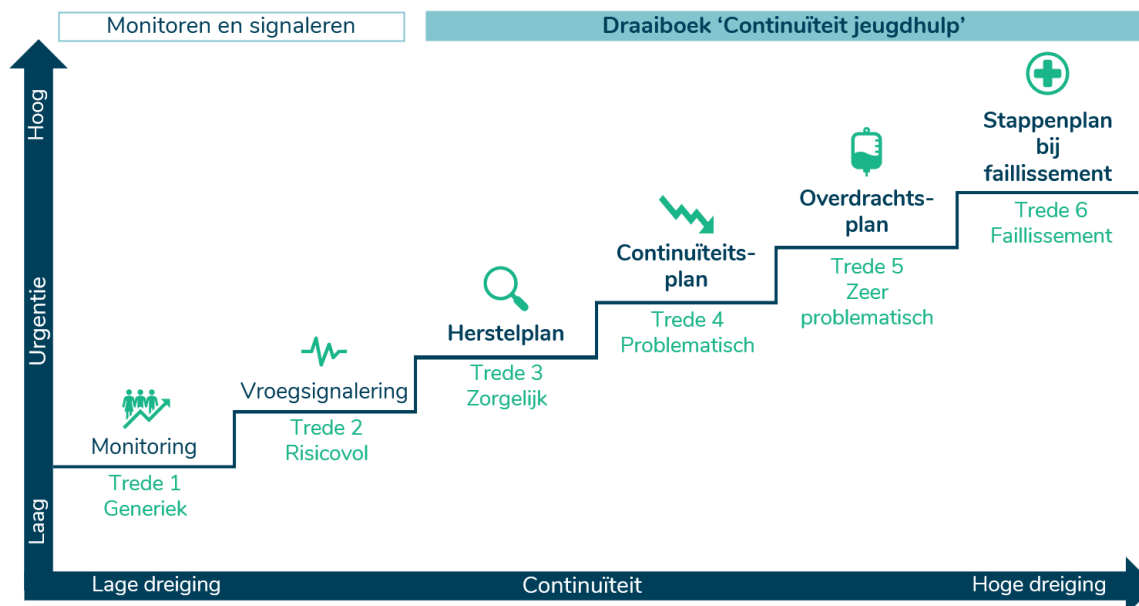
Monitoren en signaleren

Draaiboek 'Continuïteit jeugdhulp'

Hoog

Urgentie

Laag

Monitoring
Trede 1
Generiek

Vroegsignalering
Trede 2
Risicovol

Herstelplan
Trede 3
Zorgelijk

Continuïteitsplan
Trede 4
Problematisch

Overdrachtsplan
Trede 5
Zeer problematisch

Stappenplan bij faillissement
Trede 6
Faillissement

Lage dreiging

Continuïteit

Hoge dreiging